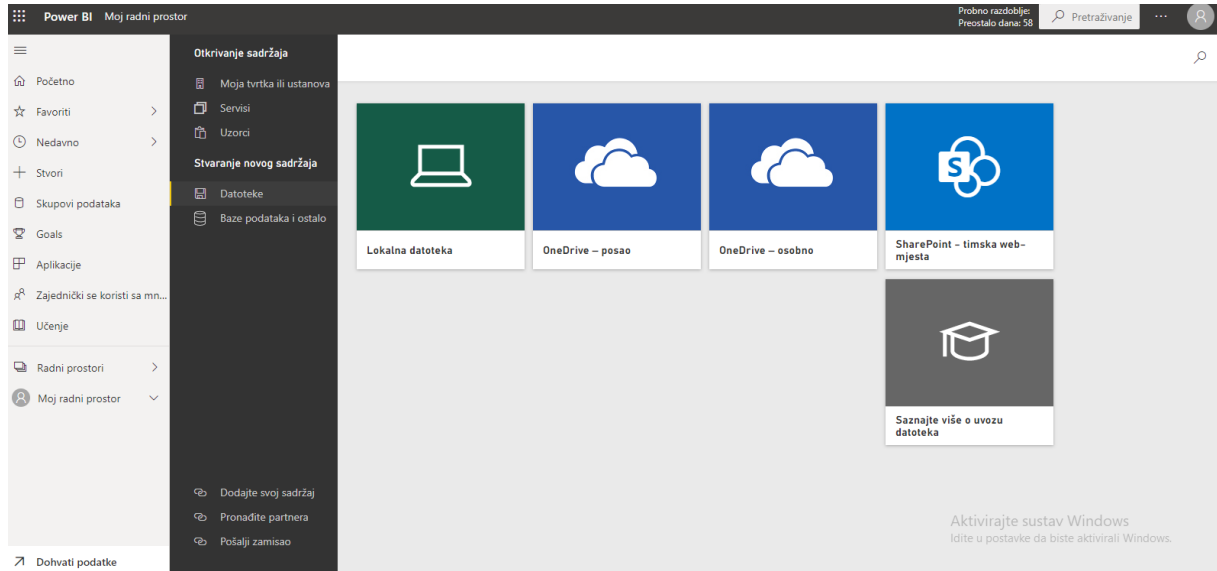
Power BI Moj radni prostor

Probno razdoblje:
Preostalo dana: 58

Pretraživanje

...

Početno
Favoriti
Nedavno
Stvori
Skupovi podataka
Goals
Aplikacije
Zajednički se koristi sa mn...
Učenje
Radni prostori
Moj radni prostor

Dohvati podatke

Otkrivanje sadržaja
Moja tvrtka ili ustanova
Servisi
Uzorci
Stvaranje novog sadržaja
Datoteke
Baze podataka i ostalo

Dodajte svoj sadržaj
Pronađite partnera
Pošalji zamisao

Lokalna datoteka

OneDrive – posao

OneDrive – osobno

SharePoint – timska web-mjesta

Saznajte više o uvozu datoteka

Aktivirajte sustav Windows
Idite u postavke da biste aktivirali Windows.